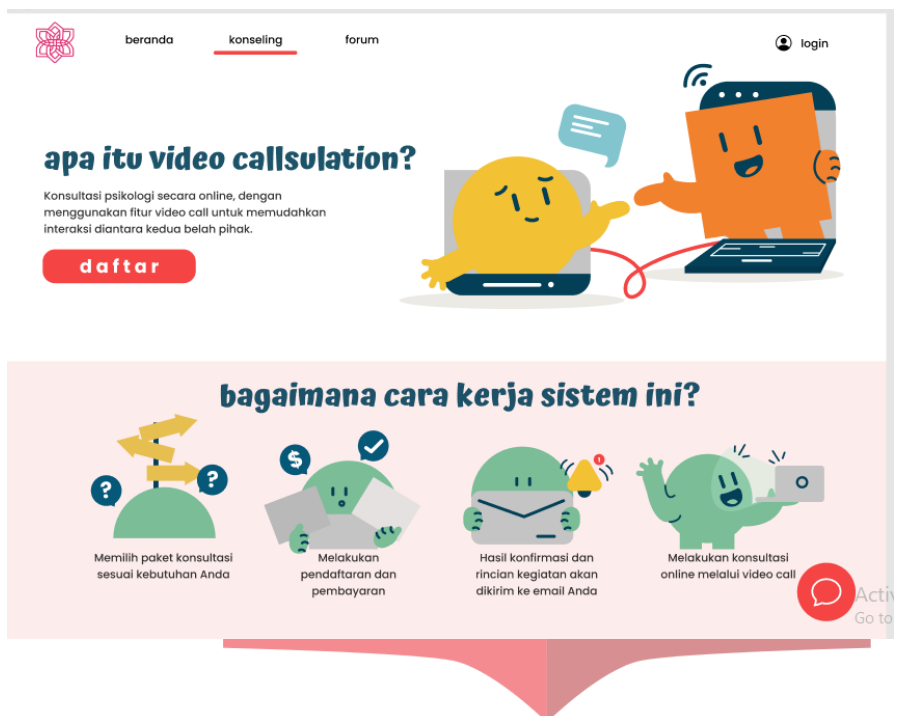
beranda konseling forum

login

apa itu video callsulation?

Konsultasi psikologi secara online, dengan menggunakan fitur video call untuk memudahkan interaksi diantara kedua belah pihak.

daftar

bagaimana cara kerja sistem ini?

Memilih paket konsultasi sesuai kebutuhan Anda

Melakukan pendaftaran dan pembayaran

Hasil konfirmasi dan rincian kegiatan akan dikirim ke email Anda

Melakukan konsultasi online melalui video call

Activ
Go to